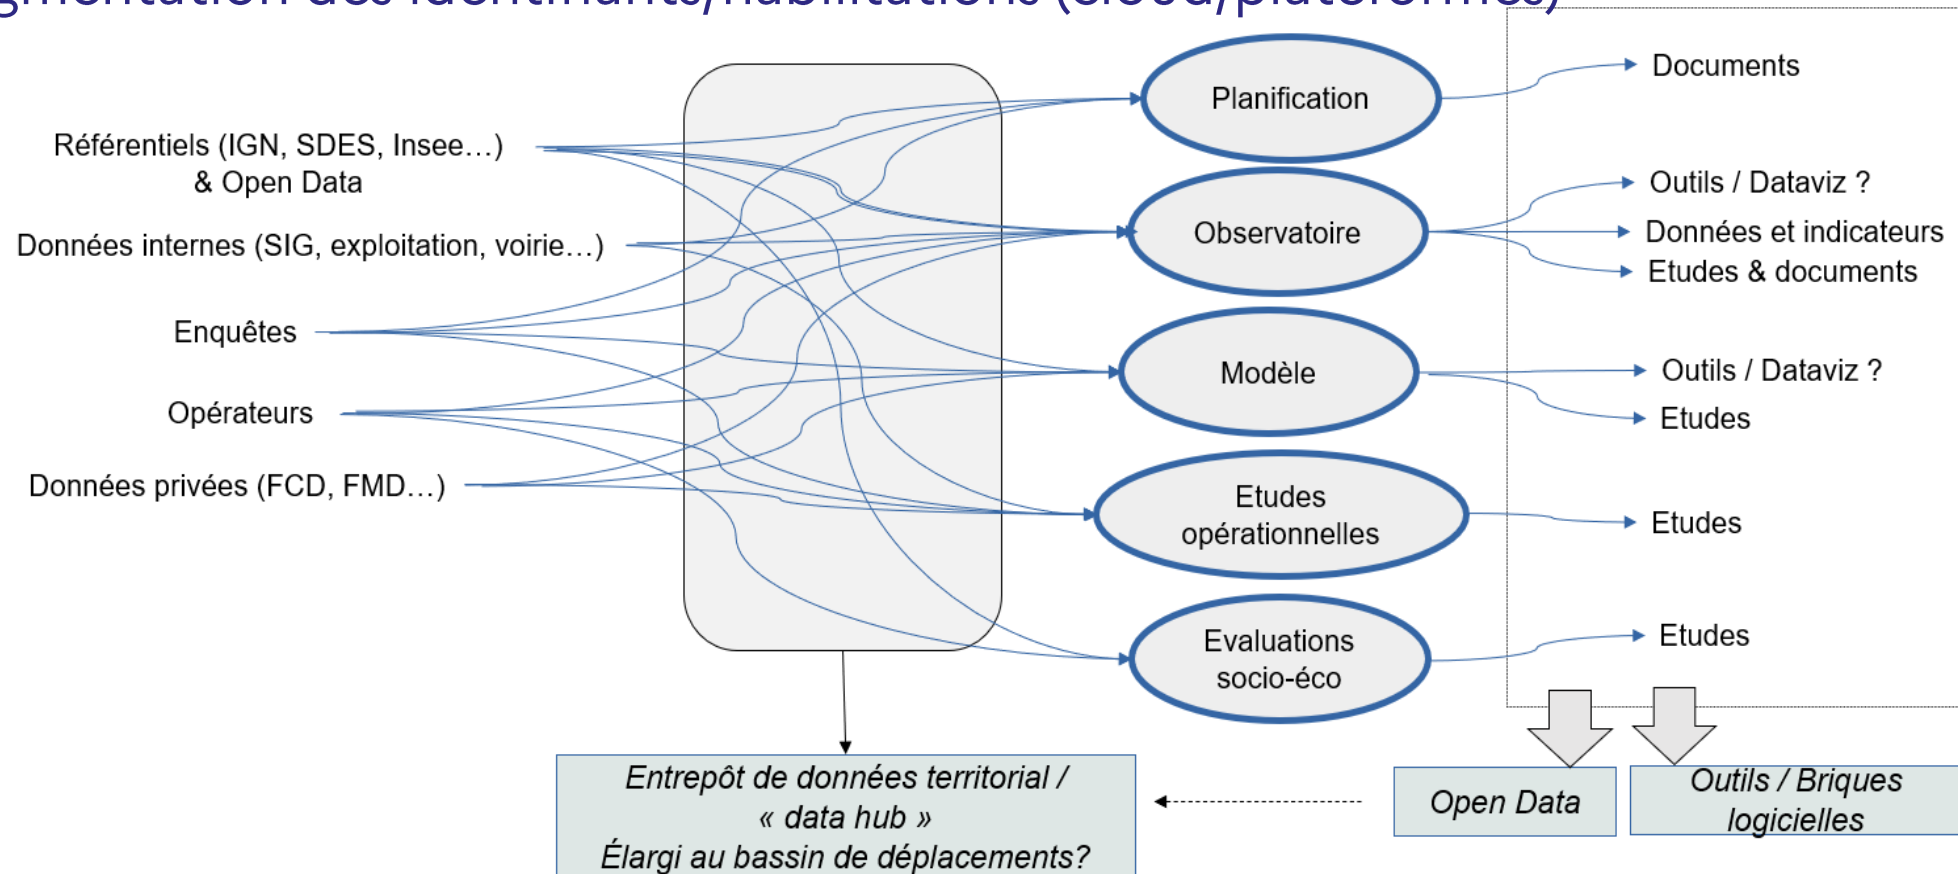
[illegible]

Référentiels (IGN, SDES, Insee…) & Open Data

Données internes (SIG, exploitation, voirie…)

Enquêtes

Opérateurs

Données privées (FCD, FMD…)

Planification

Observatoire

Modèle

Etudes opérationnelles

Evaluations socio-éco

Documents

Outils / Dataviz ?

Données et indicateurs

Etudes & documents

Outils / Dataviz ?

Etudes

Etudes

Etudes

Entrepôt de données territorial / « data hub » Élargi au bassin de déplacements?

Open Data

Outils / Briques logicielles